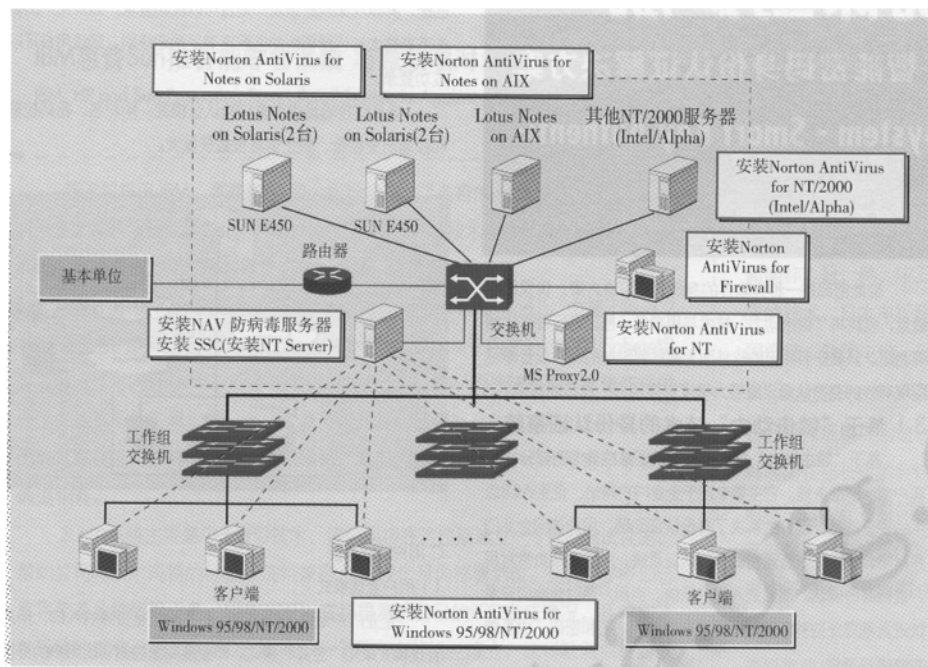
安装Norton AntiVirus for Notes on Solaris

安装Norton AntiVirus for Notes on AIX

Lotus Notes on Solaris(2台)

Lotus Notes on Solaris(2台)

Lotus Notes on AIX

其他NT/2000服务器 (Intel/Alpha)

安装Norton AntiVirus for NT/2000 (Intel/Alpha)

SUN E450

SUN E450

路由器

安装Norton AntiVirus for Firewall

基本单位

安装NAV 防病毒服务器 安装 SSC(安装NT Server)

交换机

安装Norton AntiVirus for NT

MS Proxy2.0

工作组 交换机

工作组 交换机

......

客户端

客户端

Windows 95/98/NT/2000

安装Norton AntiVirus for Windows 95/98/NT/2000

Windows 95/98/NT/2000